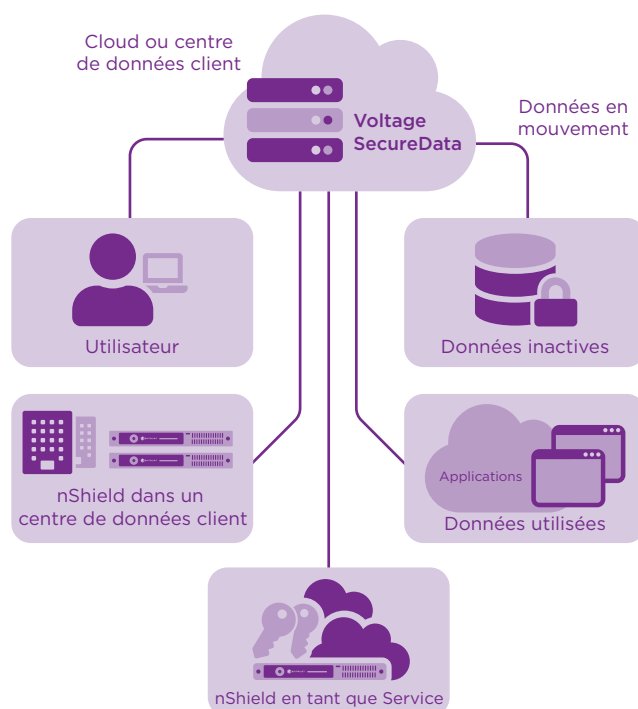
Cloud ou centre de données client

Voltage SecureData

Données en mouvement

Utilisateur

Données inactives

nShield dans un centre de données client

Applications

Données utilisées

nShield en tant que Service